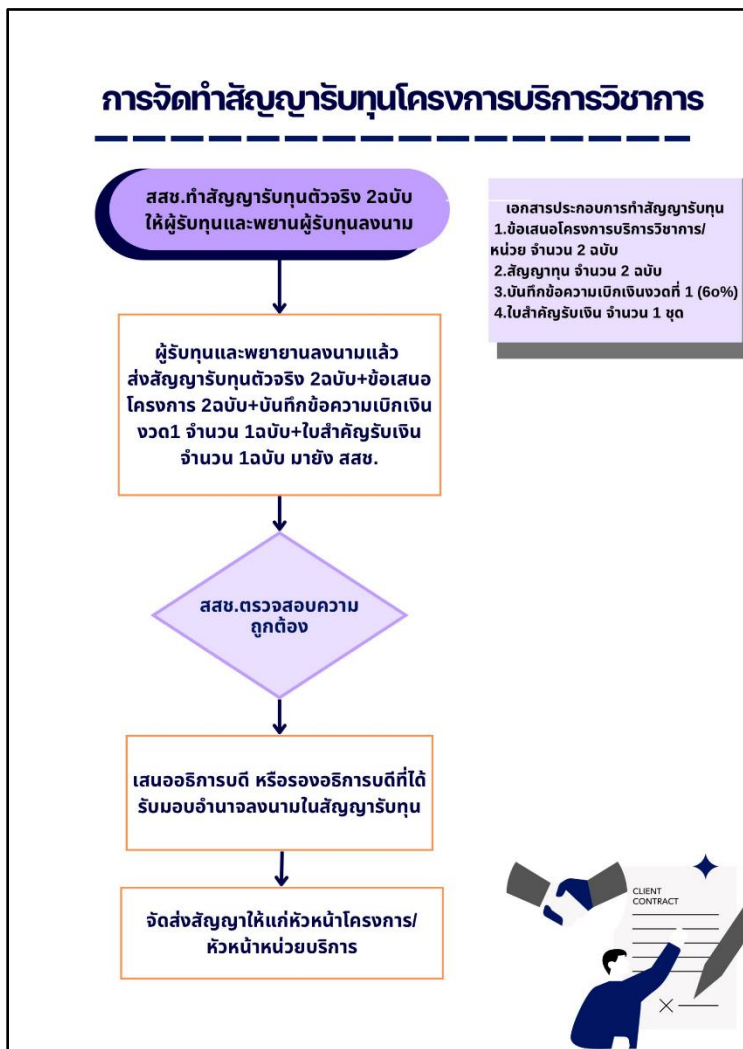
การจัดทำสัญญารับทุนโครงการบริการวิชาการ

สสช.ทำสัญญารับทุนตัวจริง 2ฉบับ ให้ผู้รับทุนและพยานผู้รับทุนลงนาม

เอกสารประกอบการทำสัญญารับทุน
1.ข้อเสนอโครงการบริการวิชาการ/หน่วย จำนวน 2 ฉบับ
2.สัญญาทุน จำนวน 2 ฉบับ
3.บันทึกข้อความเบิกเงินงวดที่ 1 (60%)
4.ใบสำคัญรับเงิน จำนวน 1 ชุด

ผู้รับทุนและพยายานลงนามแล้ว ส่งสัญญารับทุนตัวจริง 2ฉบับ+ข้อเสนอโครงการ 2ฉบับ+บันทึกข้อความเบิกเงินงวด1 จำนวน 1ฉบับ+ใบสำคัญรับเงิน จำนวน 1ฉบับ มายัง สสช.

สสช.ตรวจสอบความถูกต้อง

เสนออธิการบดี หรือรองอธิการบดีที่ได้รับมอบอำนาจลงนามในสัญญารับทุน

จัดส่งสัญญาให้แก่หัวหน้าโครงการ/หัวหน้าหน่วยบริการ

CLIENT CONTRACT